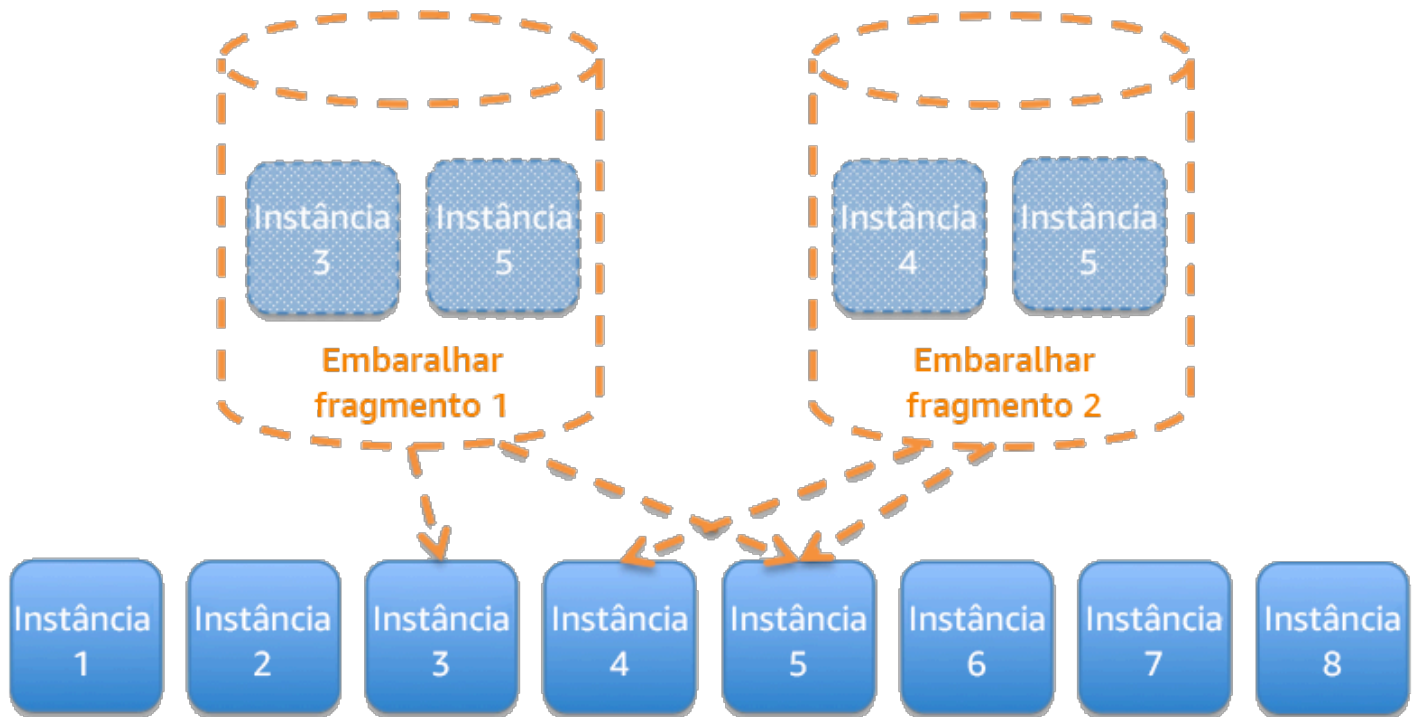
Instância 3

Instância 5

Embaralhar fragmento 1

Instância 4

Instância 5

Embaralhar fragmento 2

Instância 1

Instância 2

Instância 3

Instância 4

Instância 5

Instância 6

Instância 7

Instância 8